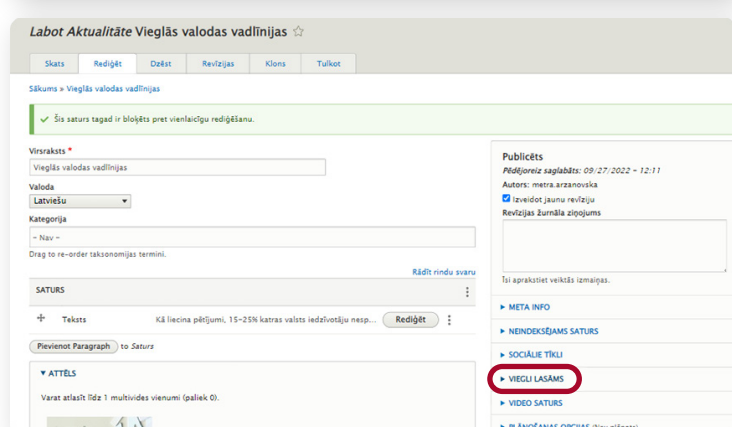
*Labot Aktualitāte* Vieglās valodas vadlīnijas ☆

Skats | Rediģēt | Dzēst | Revīzijas | Klons | Tulkot

Sākums » Vieglās valodas vadlīnijas

✓ Šis saturs tagad ir bloķēts pret vienlaicīgu rediģēšanu.

Virsraksts *
Vieglās valodas vadlīnijas

Valoda
Latviešu

Kategorija
- Nav -

Drag to re-order taksonomijas termini.

Rādīt rindu svaru

SATURS

Teksts | Kā liecina pētījumi, 15-25% katras valsts iedzīvotāju nesp... | Rediģēt

Pievienot Paragraph to *Saturs*

▼ ATTĒLS

Varat atlasīt līdz 1 multivides vienumi (paliek 0).

Publicēts
*Pēdējoreiz saglabāts: 09/27/2022 - 12:11*
Autors: metra.arzanovska
☑ Izveidot jaunu revīziju
Revīzijas žurnāla ziņojums

Īsi aprakstiet veiktās izmaiņas.

▸ META INFO
▸ NEINDEKSĒJAMS SATURS
▸ SOCIĀLIE TĪKLI
▸ VIEGLI LASĀMS
▸ VIDEO SATURS
▸ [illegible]